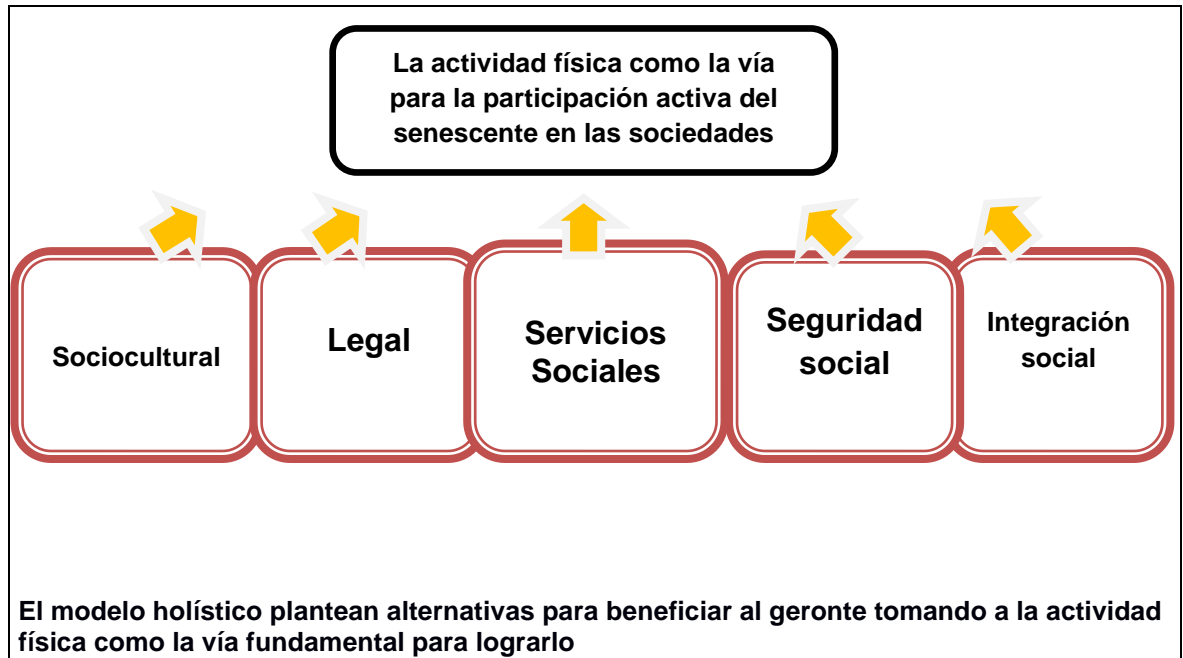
La actividad física como la vía para la participación activa del senescente en las sociedades

Sociocultural

Legal

Servicios Sociales

Seguridad social

Integración social

El modelo holístico plantean alternativas para beneficiar al geronte tomando a la actividad física como la vía fundamental para lograrlo